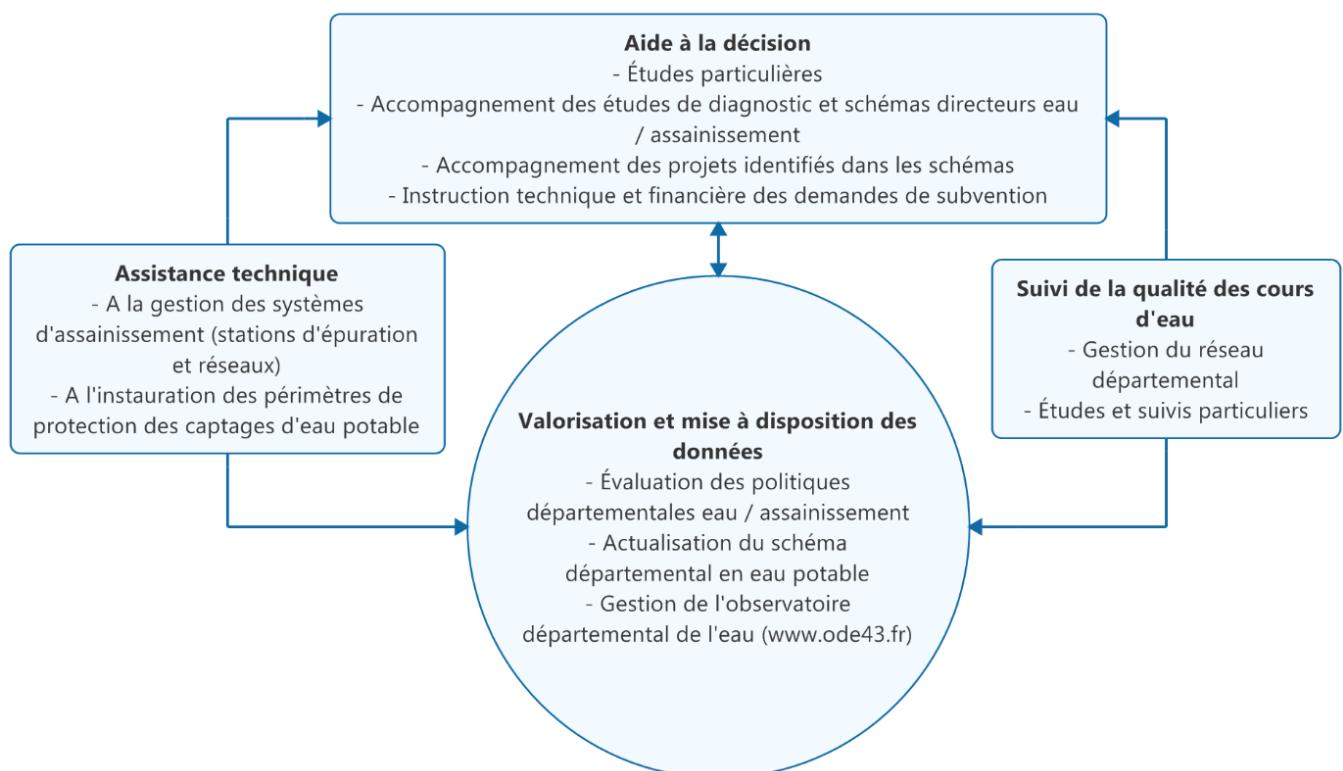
Aide à la décision
- Études particulières
- Accompagnement des études de diagnostic et schémas directeurs eau / assainissement
- Accompagnement des projets identifiés dans les schémas
- Instruction technique et financière des demandes de subvention

Assistance technique
- A la gestion des systèmes d'assainissement (stations d'épuration et réseaux)
- A l'instauration des périmètres de protection des captages d'eau potable

Suivi de la qualité des cours d'eau
- Gestion du réseau départemental
- Études et suivis particuliers

Valorisation et mise à disposition des données
- Évaluation des politiques départementales eau / assainissement
- Actualisation du schéma départemental en eau potable
- Gestion de l'observatoire départemental de l'eau (www.ode43.fr)